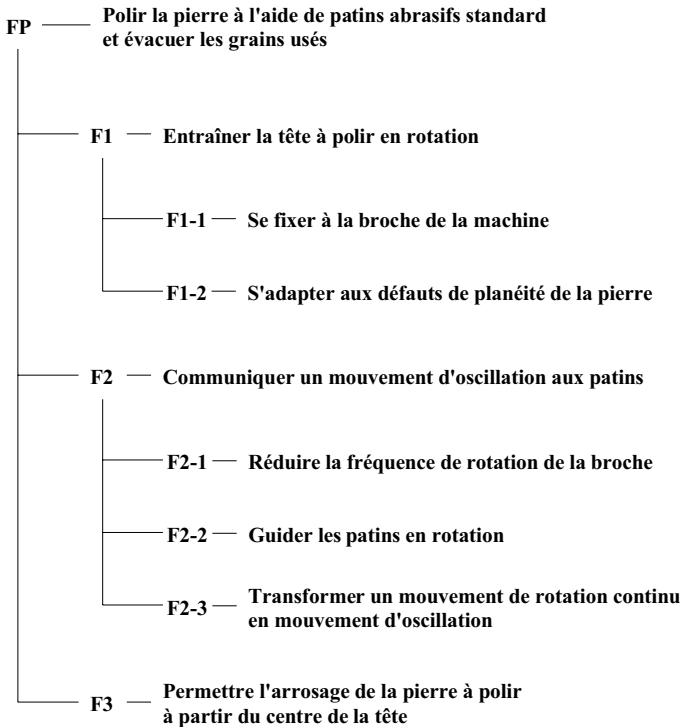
FP — Polir la pierre à l'aide de patins abrasifs standard et évacuer les grains usés

F1 — Entraîner la tête à polir en rotation

F1-1 — Se fixer à la broche de la machine

F1-2 — S'adapter aux défauts de planéité de la pierre

F2 — Communiquer un mouvement d'oscillation aux patins

F2-1 — Réduire la fréquence de rotation de la broche

F2-2 — Guider les patins en rotation

F2-3 — Transformer un mouvement de rotation continu en mouvement d'oscillation

F3 — Permettre l'arrosage de la pierre à polir à partir du centre de la tête